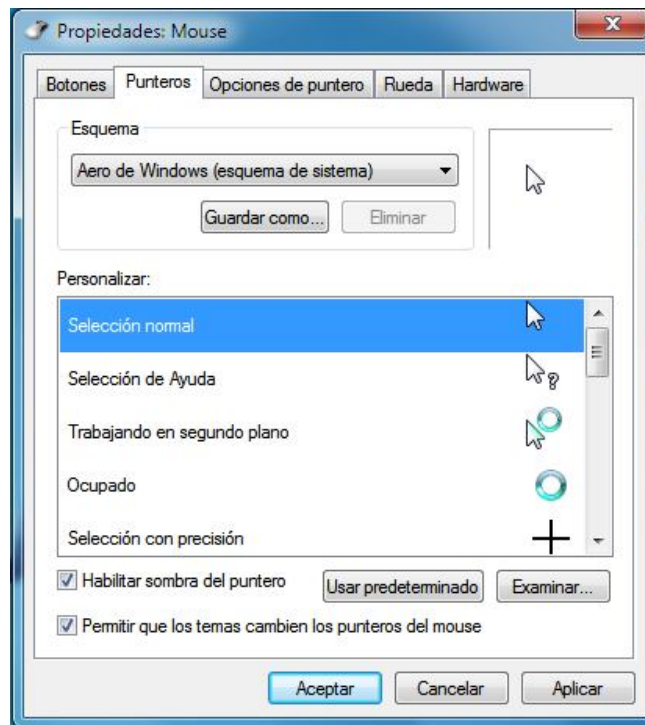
Propiedades: Mouse

Botones | Punteros | Opciones de puntero | Rueda | Hardware

Esquema

Aero de Windows (esquema de sistema)

Guardar como...

Eliminar

Personalizar:

Selección normal

Selección de Ayuda

Trabajando en segundo plano

Ocupado

Selección con precisión

Habilitar sombra del puntero

Usar predeterminado

Examinar...

Permitir que los temas cambien los punteros del mouse

Aceptar

Cancelar

Aplicar